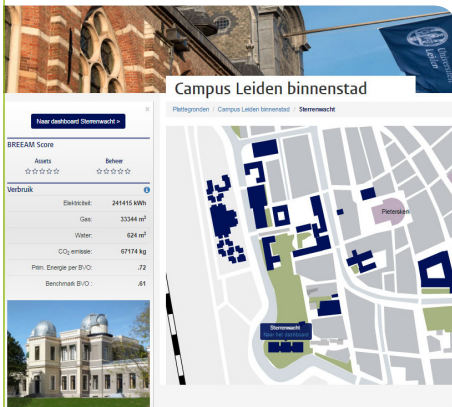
Campus Leiden binnenstad

Plattegronden / Campus Leiden binnenstad / Sterrenwacht

Naar dashboard Sterrenwacht >

BREEAM Score

Assets
☆☆☆☆☆

Beheer
☆☆☆☆☆

Verbruik

| | |
|---|---|
| Elektriciteit: | 241415 KWh |
| Gas: | 33344 $m^3$ |
| Water: | 624 $m^3$ |
| $CO_2$ emissie: | 67174 kg |
| Prim. Energie per BVO: | .72 |
| Benchmark BVO: | .61 |

Pieterskerk

Sterrenwacht
Naar het dashboard